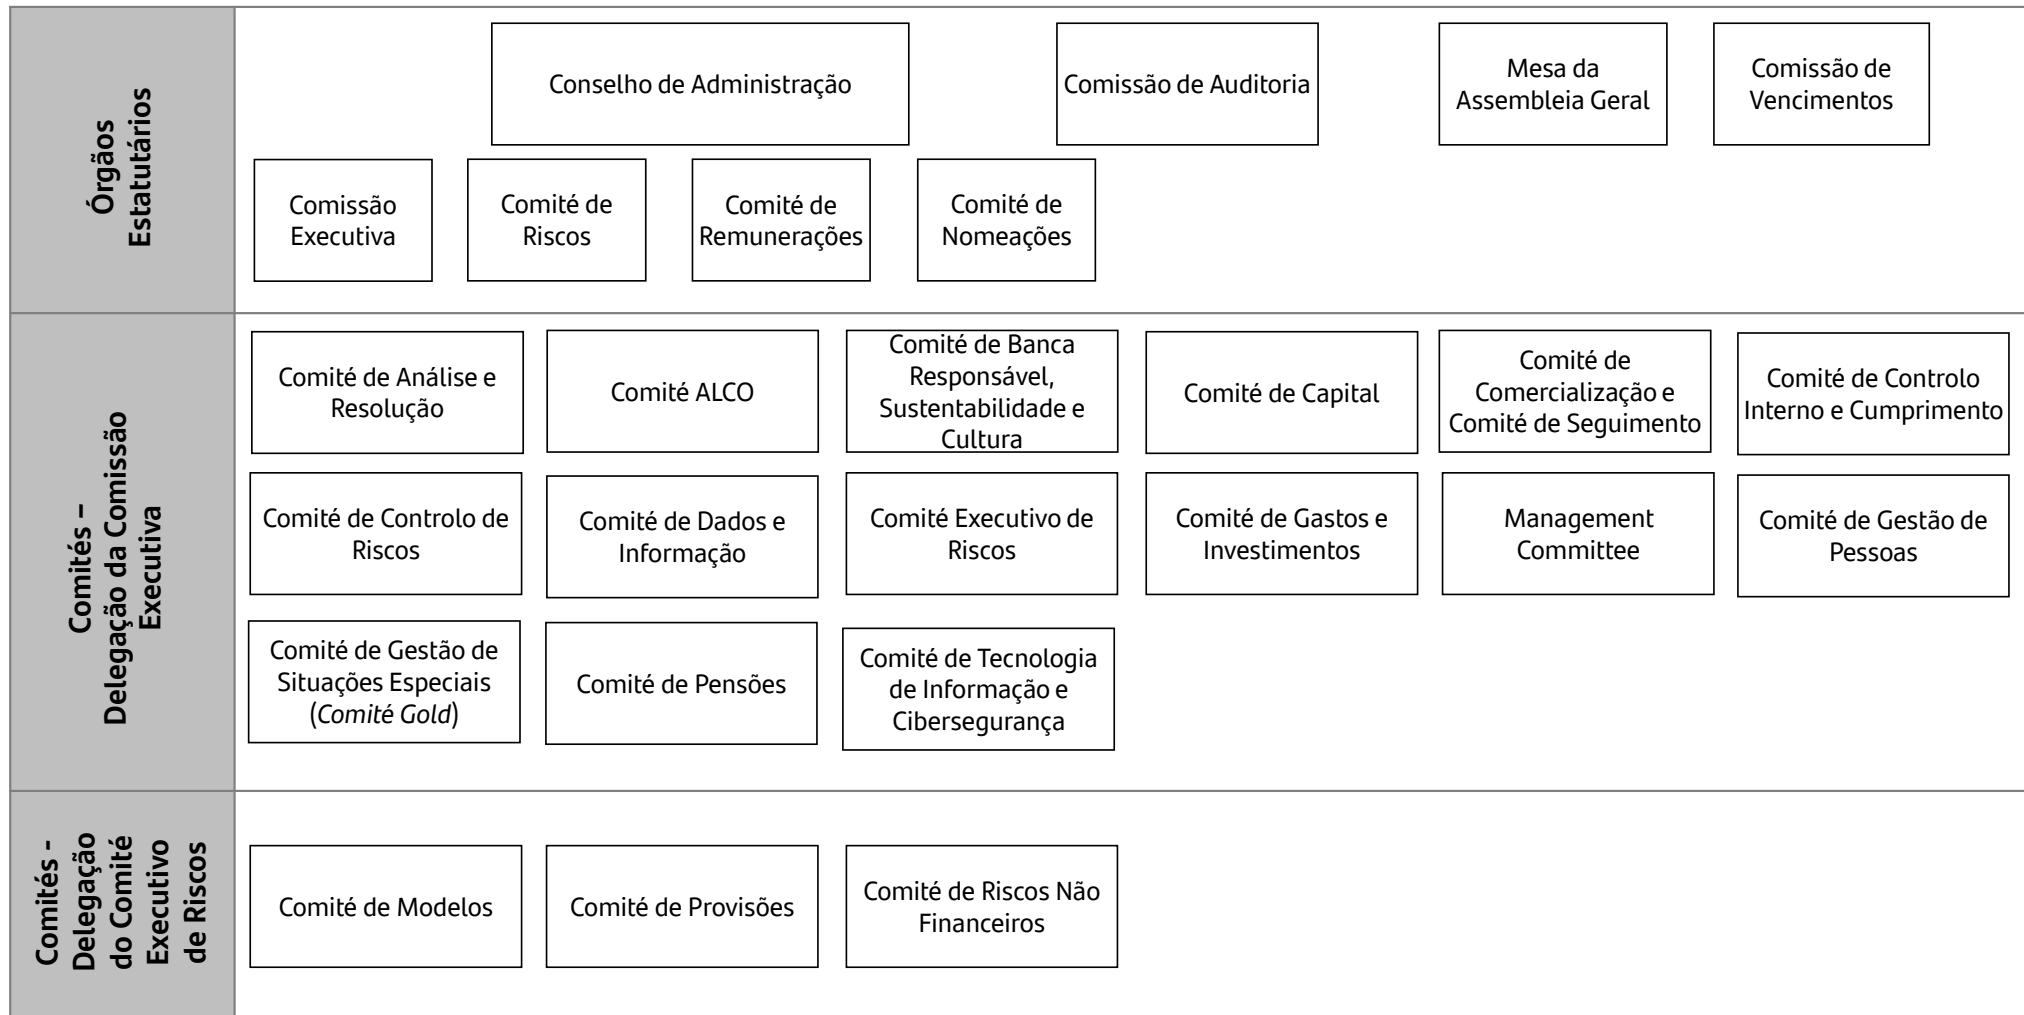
Órgãos Estatutários

Conselho de Administração

Comissão de Auditoria

Mesa da Assembleia Geral

Comissão de Vencimentos

Comissão Executiva

Comité de Riscos

Comité de Remunerações

Comité de Nomeações

Comités – Delegação da Comissão Executiva

Comité de Análise e Resolução

Comité ALCO

Comité de Banca Responsável, Sustentabilidade e Cultura

Comité de Capital

Comité de Comercialização e Comité de Seguimento

Comité de Controlo Interno e Cumprimento

Comité de Controlo de Riscos

Comité de Dados e Informação

Comité Executivo de Riscos

Comité de Gastos e Investimentos

Management Committee

Comité de Gestão de Pessoas

Comité de Gestão de Situações Especiais (*Comité Gold*)

Comité de Pensões

Comité de Tecnologia de Informação e Cibersegurança

Comités - Delegação do Comité Executivo de Riscos

Comité de Modelos

Comité de Provisões

Comité de Riscos Não Financeiros